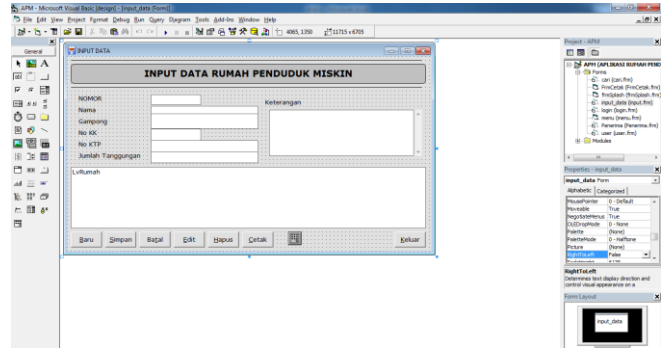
APM - Microsoft Visual Basic [design] - [input_data (Form)]

File Edit View Project Format Debug Run Query Diagram Tools Add-Ins Window Help

4065, 1350    11715 x 6705

General

INPUT DATA

INPUT DATA RUMAH PENDUDUK MISKIN

NOMOR
Nama
Gampong
No KK
No KTP
Jumlah Tanggungan

Keterangan

LvRumah

Baru  Simpan  Batal  Edit  Hapus  Cetak  Keluar

Project - APM

APM (APLIKASI RUMAH PEND
Forms
cari (cari.frm)
FrmCetak (FrmCetak.frm)
frmSplash (frmSplash.frm)
input_data (input.frm)
login (login.frm)
menu (menu.frm)
Penerima (Penerima.frm)
user (user.frm)
Modules

Properties - input_data

input_data Form

Alphabetic  Categorized

| | |
|---|---|
| MousePointer | 0 - Default |
| Moveable | True |
| NegotiateMenus | True |
| OLEDropMode | 0 - None |
| Palette | (None) |
| PaletteMode | 0 - Halftone |
| Picture | (None) |
| RightToLeft | False |

RightToLeft
Determines text display direction and control visual appearance on a

Form Layout

input_data